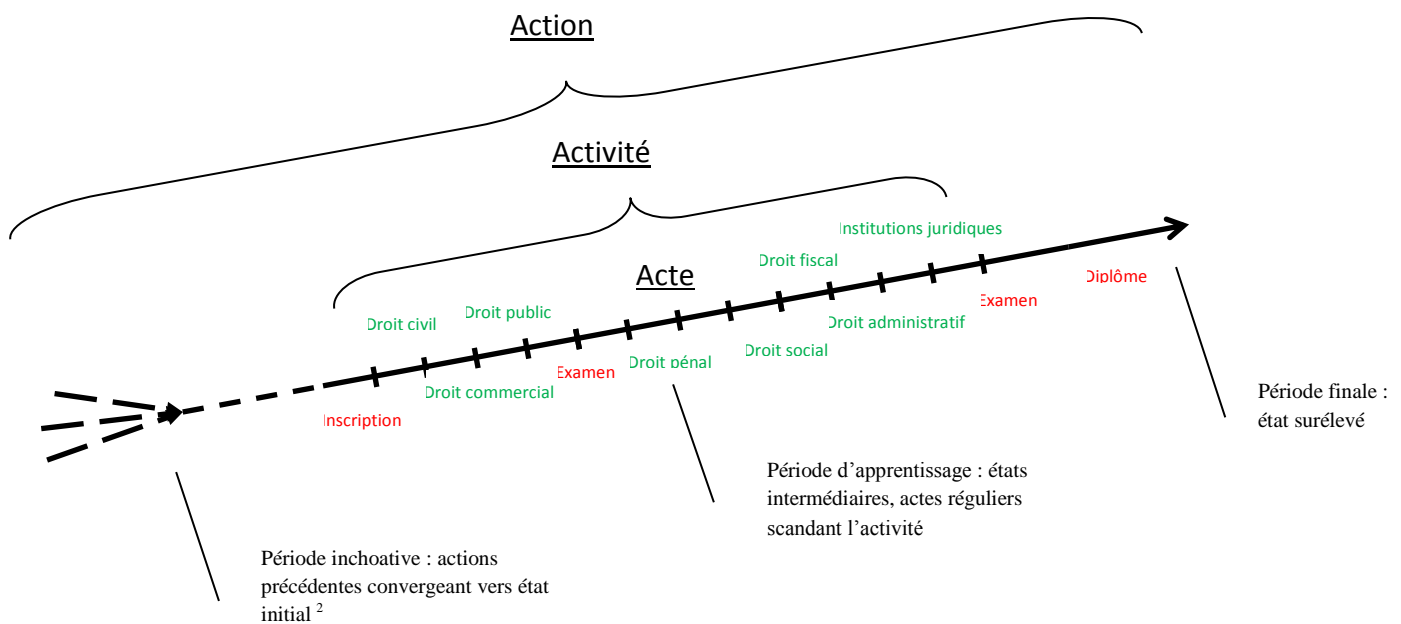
Action

Activité

Acte

Institutions juridiques

Droit fiscal

Diplôme

Droit public

Droit civil

Examen

Droit administratif

Droit social

Droit pénal

Examen

Droit commercial

Inscription

Période finale : état surélevé

Période d'apprentissage : états intermédiaires, actes réguliers scandant l'activité

Période inchoative : actions précédentes convergeant vers état initial $^2$